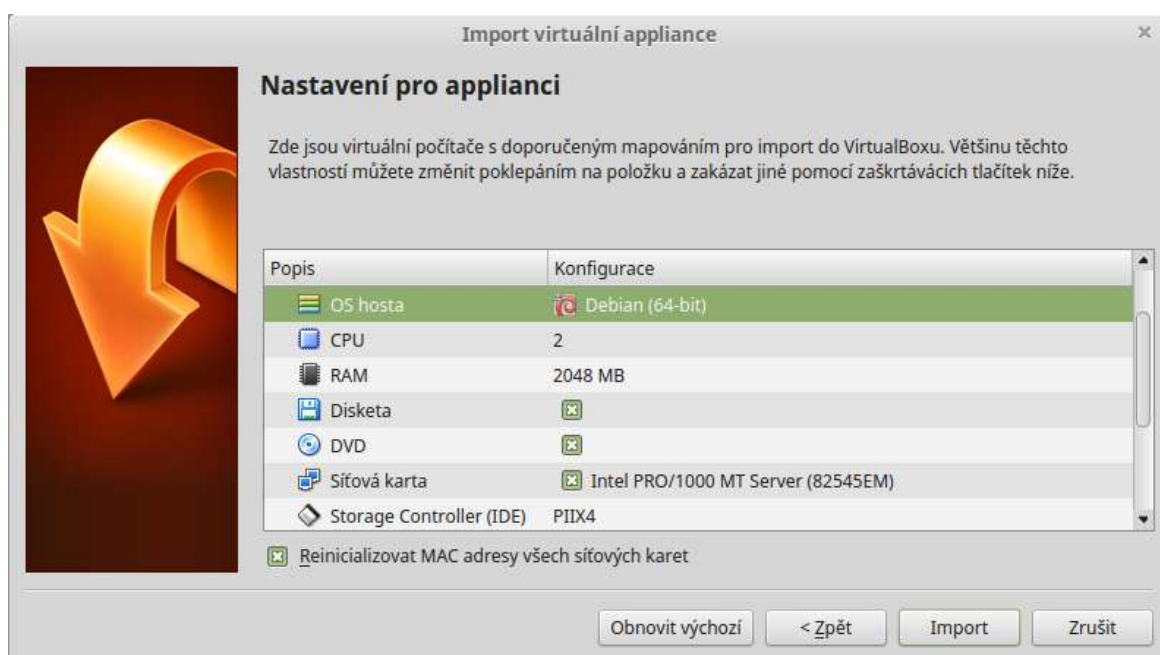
Import virtuální appliance

×

Nastavení pro applianci

Zde jsou virtuální počítače s doporučeným mapováním pro import do VirtualBoxu. Většinu těchto vlastností můžete změnit poklepáním na položku a zakázat jiné pomocí zaškrtávacích tlačítek níže.

| Popis | Konfigurace |
|---|---|
| OS hosta | Debian (64-bit) |
| CPU | 2 |
| RAM | 2048 MB |
| Disketa | ☒ |
| DVD | ☒ |
| Síťová karta | ☒ Intel PRO/1000 MT Server (82545EM) |
| Storage Controller (IDE) | PIIX4 |

☒ Reinicializovat MAC adresy všech síťových karet

Obnovit výchozí

< Zpět

Import

Zrušit